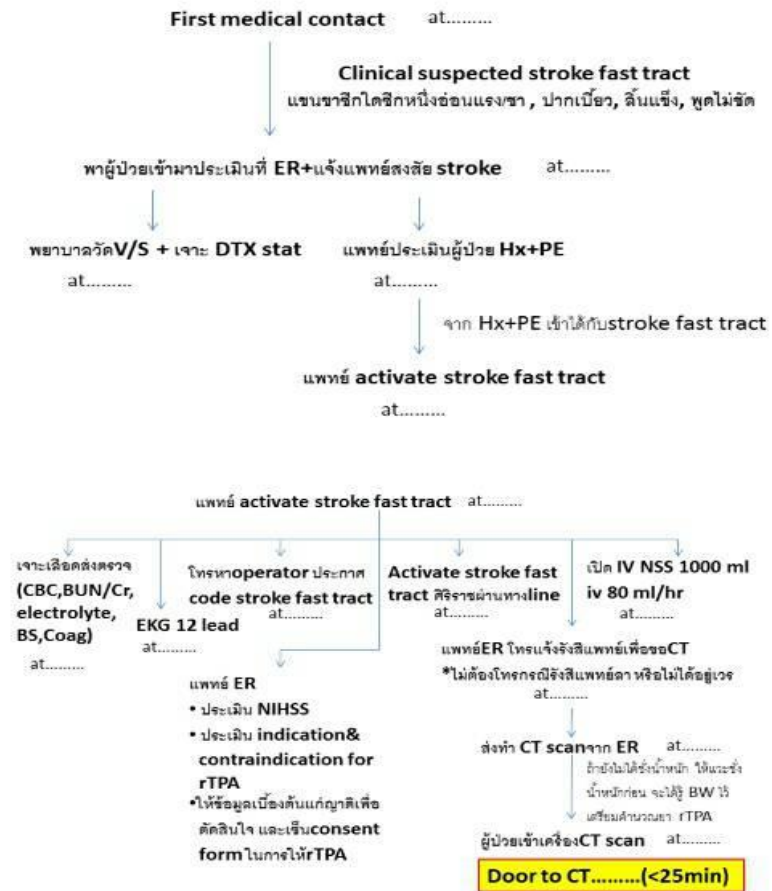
First medical contact at.........

Clinical suspected stroke fast tract
แขนขาซีกใดซีกหนึ่งอ่อนแรง/ชา , ปากเบี้ยว, ลิ้นแข็ง, พูดไม่ชัด

พาผู้ป่วยเข้ามาประเมินที่ ER+แจ้งแพทย์สงสัย stroke at.........

พยาบาลวัดV/S + เจาะ DTX stat
at.........

แพทย์ประเมินผู้ป่วย Hx+PE
at.........

จาก Hx+PE เข้าได้กับstroke fast tract

แพทย์ activate stroke fast tract
at.........

แพทย์ activate stroke fast tract at.........

เจาะเลือดส่งตรวจ (CBC,BUN/Cr, electrolyte, BS,Coag)
at.........

EKG 12 lead
at.........

โทรหาoperator ประกาศ code stroke fast tract
at.........

Activate stroke fast tract ศิริราชผ่านทางline

เปิด IV NSS 1000 ml iv 80 ml/hr
at.........

แพทย์ER โทรแจ้งรังสีแพทย์เพื่อขอCT
*ไม่ต้องโทรกรณีรังสีแพทย์ลา หรือไม่ได้อยู่เวร
at.........

แพทย์ ER
• ประเมิน NIHSS
• ประเมิน indication& contraindication for rTPA
•ให้ข้อมูลเบื้องต้นแก่ญาติเพื่อตัดสินใจ และเซ็นconsent formในการให้rTPA

ส่งทำ CT scanจาก ER at.........
ถ้ายังไม่ได้ชั่งน้ำหนัก ให้และชั่งน้ำหนักก่อน จะได้รู้ BW ไว้เตรียมคำนวณยา rTPA

ผู้ป่วยเข้าเครื่องCT scan at.........

Door to CT.........(<25min)